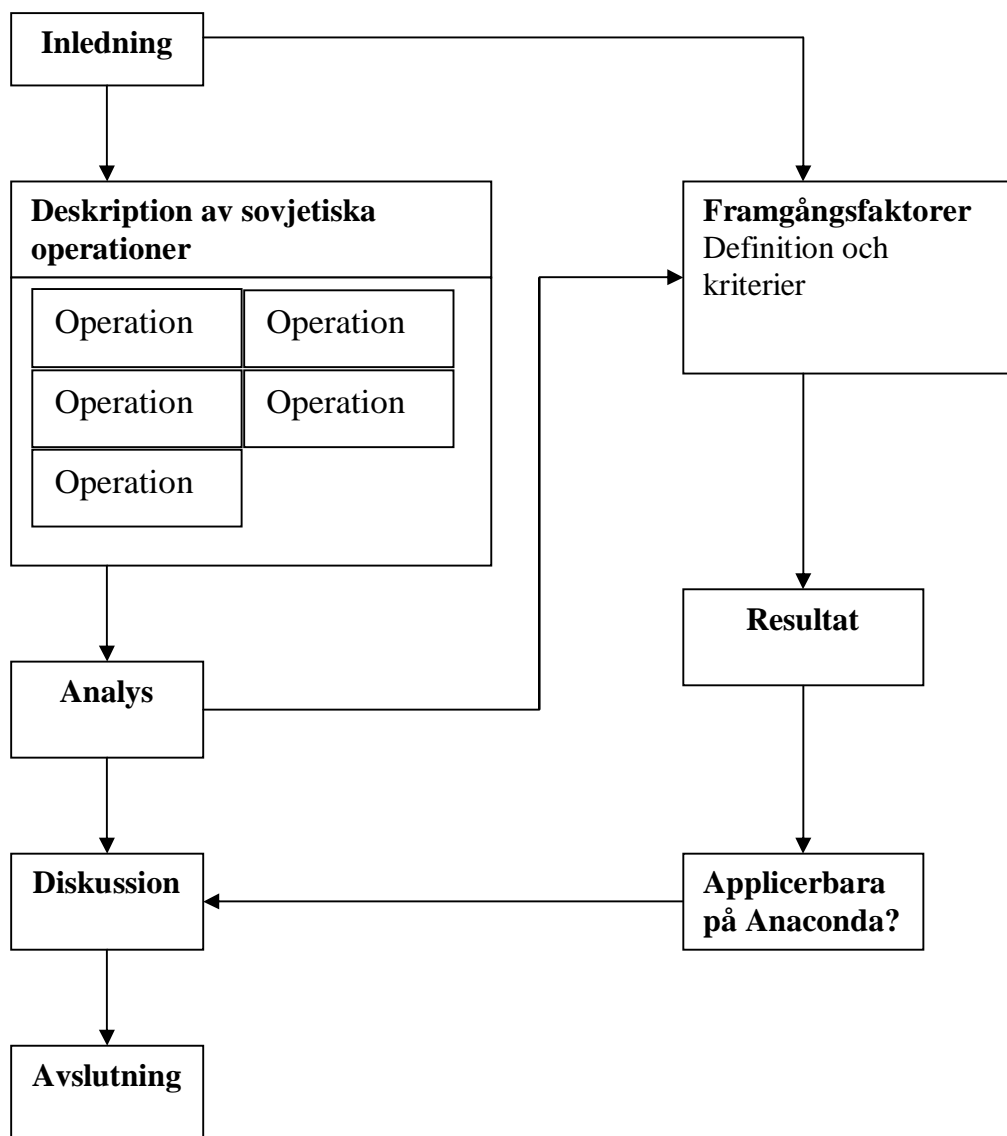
Inledning

Deskription av sovjetiska operationer

Operation

Operation

Operation

Operation

Operation

Framgångsfaktorer
Definition och kriterier

Resultat

Analys

Diskussion

Applicerbara på Anaconda?

Avslutning